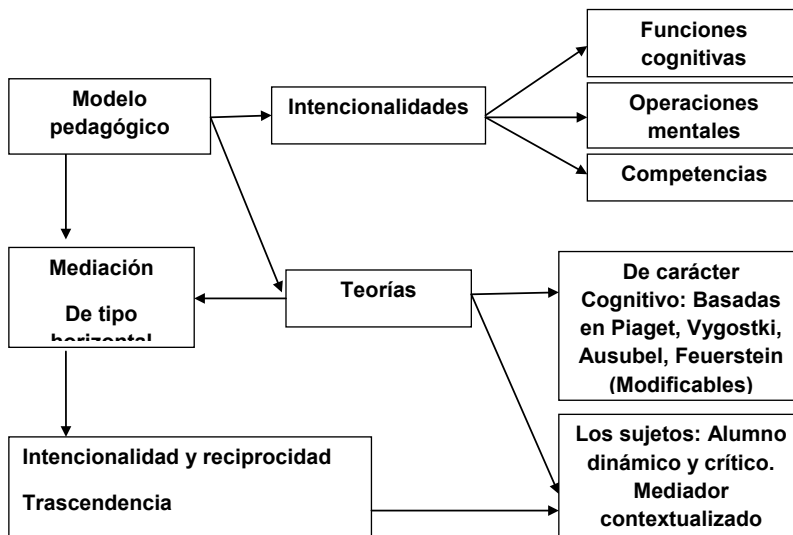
Modelo pedagógico

Intencionalidades

Funciones cognitivas

Operaciones mentales

Competencias

Mediación

De tipo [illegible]

Teorías

De carácter Cognitivo: Basadas en Piaget, Vygostki, Ausubel, Feuerstein (Modificables)

Intencionalidad y reciprocidad

Trascendencia

Los sujetos: Alumno dinámico y crítico. Mediador contextualizado